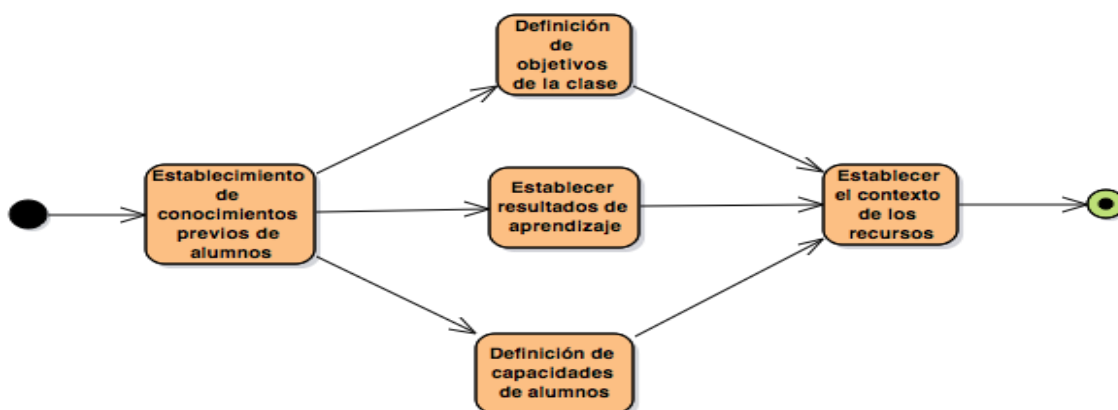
Establecimiento de conocimientos previos de alumnos

Definición de objetivos de la clase

Establecer resultados de aprendizaje

Definición de capacidades de alumnos

Establecer el contexto de los recursos